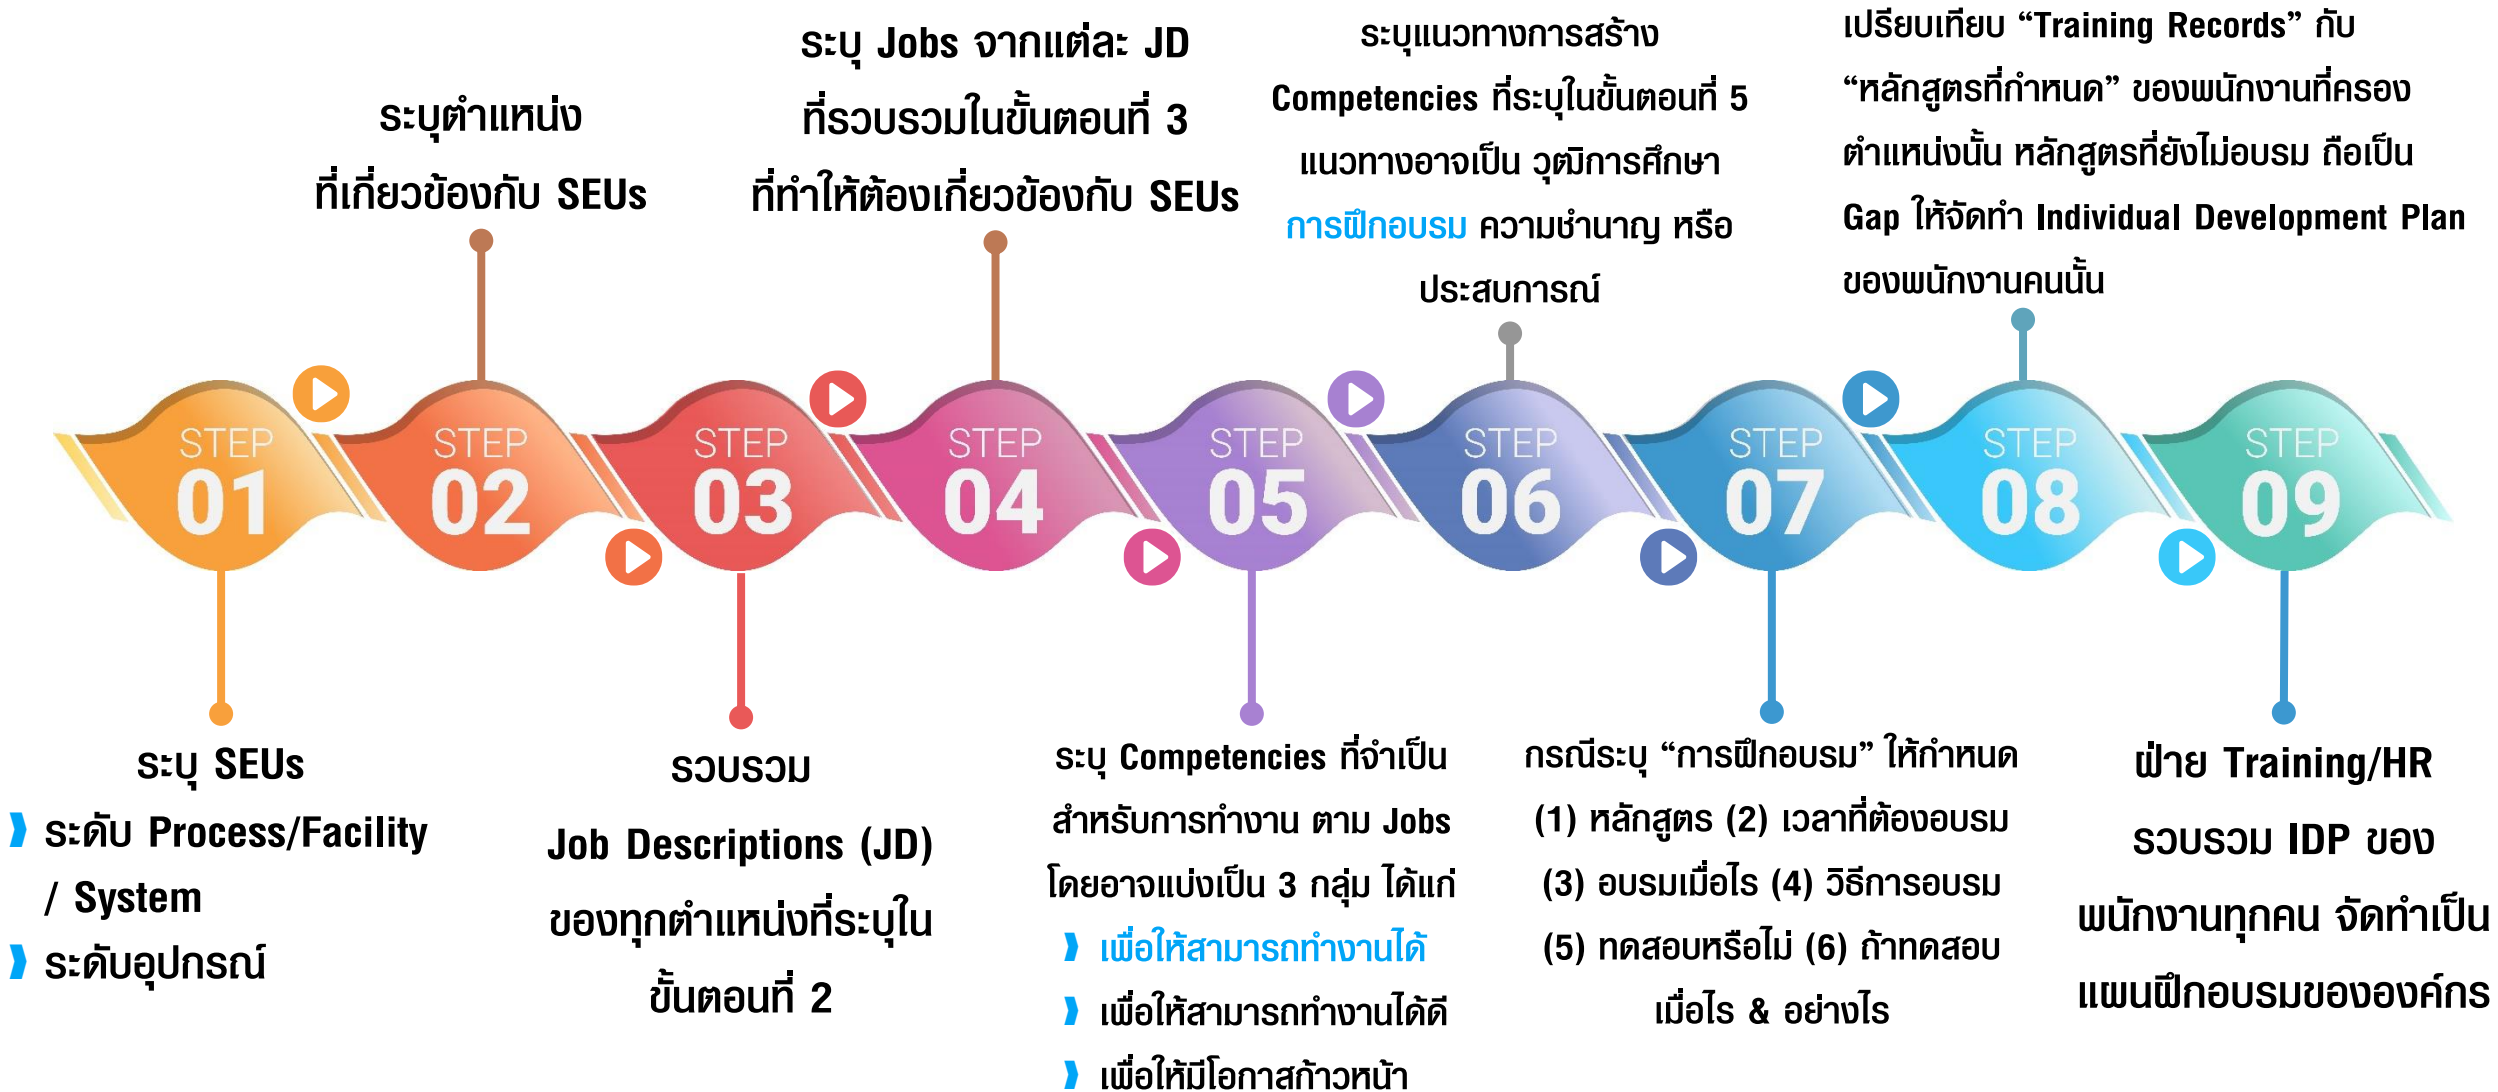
STEP 01
ระบุ SEUs
ระดับ Process/Facility / System
ระดับอุปกรณ์

STEP 02
ระบุตำแหน่ง ที่เกี่ยวข้องกับ SEUs

STEP 03
รวบรวม Job Descriptions (JD) ของทุกตำแหน่งที่ระบุในขั้นตอนที่ 2

STEP 04
ระบุ Jobs จากแต่ละ JD ที่รวบรวมในขั้นตอนที่ 3 ที่ทำให้ต้องเกี่ยวข้องกับ SEUs

STEP 05
ระบุ Competencies ที่จำเป็นสำหรับการทำงาน ตาม Jobs โดยอาจแบ่งเป็น 3 กลุ่ม ได้แก่
เพื่อให้สามารถทำงานได้
เพื่อให้สามารถทำงานได้ดี
เพื่อให้มีโอกาสก้าวหน้า

STEP 06
ระบุแนวทางการสร้าง Competencies ที่ระบุในขั้นตอนที่ 5 แนวทางอาจเป็น วุฒิการศึกษา การฝึกอบรม ความชำนาญ หรือ ประสบการณ์

STEP 07
กรณีระบุ “การฝึกอบรม” ให้กำหนด (1) หลักสูตร (2) เวลาที่ต้องอบรม (3) อบรมเมื่อไร (4) วิธีการอบรม (5) ทดสอบหรือไม่ (6) ถ้าทดสอบ เมื่อไร & อย่างไร

STEP 08
เปรียบเทียบ “Training Records” กับ “หลักสูตรที่กำหนด” ของพนักงานที่ครองตำแหน่งนั้น หลักสูตรที่ยังไม่อบรม ถือเป็น Gap ให้จัดทำ Individual Development Plan ของพนักงานคนนั้น

STEP 09
ฝ่าย Training/HR รวบรวม IDP ของพนักงานทุกคน จัดทำเป็นแผนฝึกอบรมขององค์กร